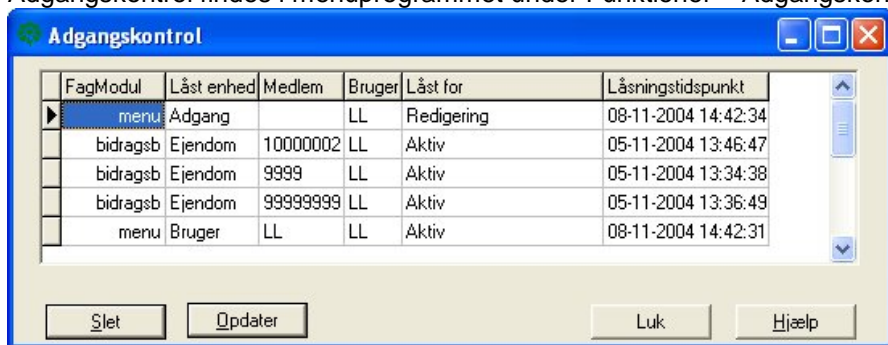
Adgangskontrol findes i menuprogrammet under Funktioner → Adgangskont

Adgangskontrol

| FagModul | Låst enhed | Medlem | Bruger | Låst for | Låsningstidspunkt |
|---|---|---|---|---|---|
| menu | Adgang | | LL | Redigering | 08-11-2004 14:42:34 |
| bidragsb | Ejendom | 10000002 | LL | Aktiv | 05-11-2004 13:46:47 |
| bidragsb | Ejendom | 9999 | LL | Aktiv | 05-11-2004 13:34:38 |
| bidragsb | Ejendom | 99999999 | LL | Aktiv | 05-11-2004 13:36:49 |
| menu | Bruger | LL | LL | Aktiv | 08-11-2004 14:42:31 |

Slet
Opdater
Luk
Hjælp